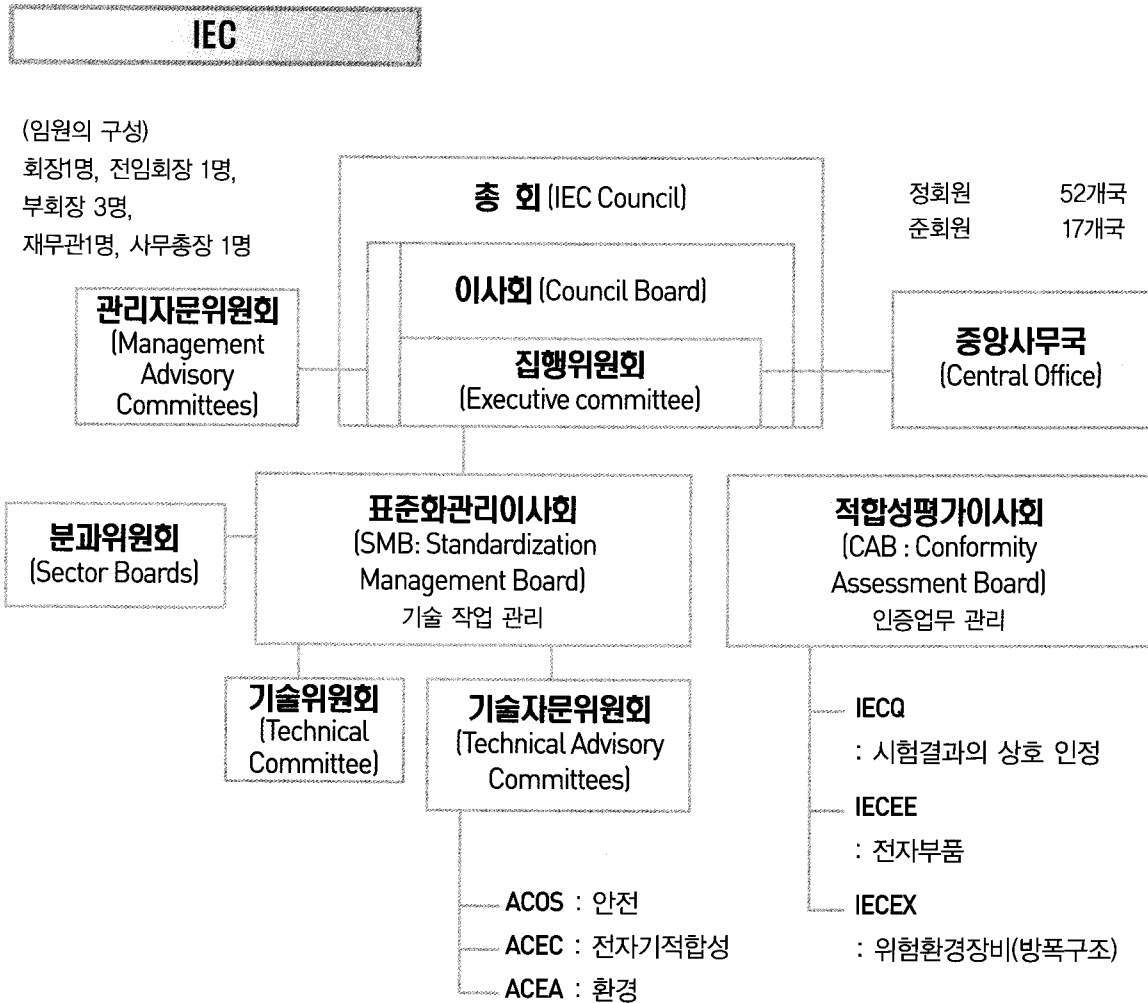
IEC

(임원의 구성)
회장1명, 전임회장 1명,
부회장 3명,
재무관1명, 사무총장 1명

총 회 (IEC Council)

정회원 52개국
준회원 17개국

이사회 (Council Board)

관리자문위원회 (Management Advisory Committees)

집행위원회 (Executive committee)

중앙사무국 (Central Office)

분과위원회 (Sector Boards)

표준화관리이사회 (SMB: Standardization Management Board) 기술 작업 관리

적합성평가이사회 (CAB : Conformity Assessment Board) 인증업무 관리

기술위원회 (Technical Committee)

기술자문위원회 (Technical Advisory Committees)

IECQ
: 시험결과의 상호 인정

IECEE
: 전자부품

IECEX
: 위험환경장비(방폭구조)

ACOS : 안전
ACEC : 전자기적합성
ACEA : 환경